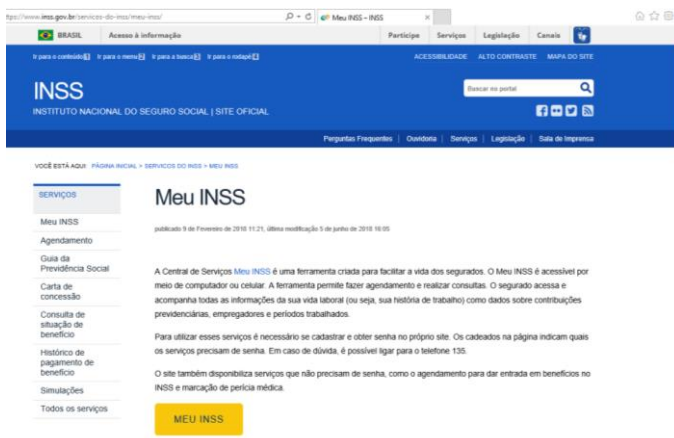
ttps://www.inss.gov.br/servicos-do-inss/meu-inss/

Meu INSS – INSS

BRASIL Acesso à informação Participe Serviços Legislação Canais

Ir para o conteúdo 1 Ir para o menu 2 Ir para a busca 3 Ir para o rodapé 4

ACESSIBILIDADE ALTO CONTRASTE MAPA DO SITE

INSS

INSTITUTO NACIONAL DO SEGURO SOCIAL | SITE OFICIAL

Buscar no portal

Perguntas Frequentes | Ouvidoria | Serviços | Legislação | Sala de Imprensa

VOCÊ ESTÁ AQUI: PÁGINA INICIAL > SERVIÇOS DO INSS > MEU INSS

SERVIÇOS

Meu INSS

Agendamento

Guia da Previdência Social

Carta de concessão

Consulta de situação de benefício

Histórico de pagamento de benefício

Simulações

Todos os serviços

Meu INSS

publicado 9 de Fevereiro de 2018 11:21, última modificação 5 de junho de 2018 18:05

A Central de Serviços Meu INSS é uma ferramenta criada para facilitar a vida dos segurados. O Meu INSS é acessível por meio de computador ou celular. A ferramenta permite fazer agendamento e realizar consultas. O segurado acessa e acompanha todas as informações da sua vida laboral (ou seja, sua história de trabalho) como dados sobre contribuições previdenciárias, empregadores e períodos trabalhados.

Para utilizar esses serviços é necessário se cadastrar e obter senha no próprio site. Os cadeados na página indicam quais os serviços precisam de senha. Em caso de dúvida, é possível ligar para o telefone 135.

O site também disponibiliza serviços que não precisam de senha, como o agendamento para dar entrada em benefícios no INSS e marcação de perícia médica.

MEU INSS